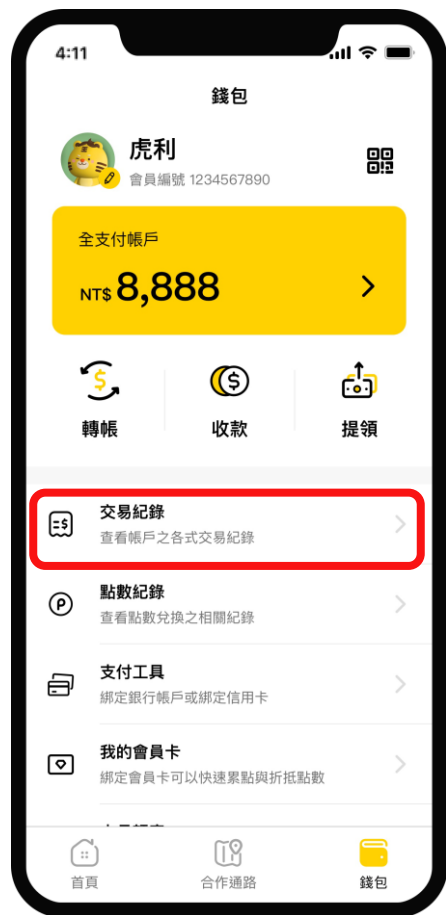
4:11

錢包

虎利
會員編號 1234567890

全支付帳戶
NT$ 8,888

轉帳
收款
提領

交易紀錄
查看帳戶之各式交易紀錄

點數紀錄
查看點數兌換之相關紀錄

支付工具
綁定銀行帳戶或綁定信用卡

我的會員卡
綁定會員卡可以快速累點與折抵點數

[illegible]

首頁
合作通路
錢包